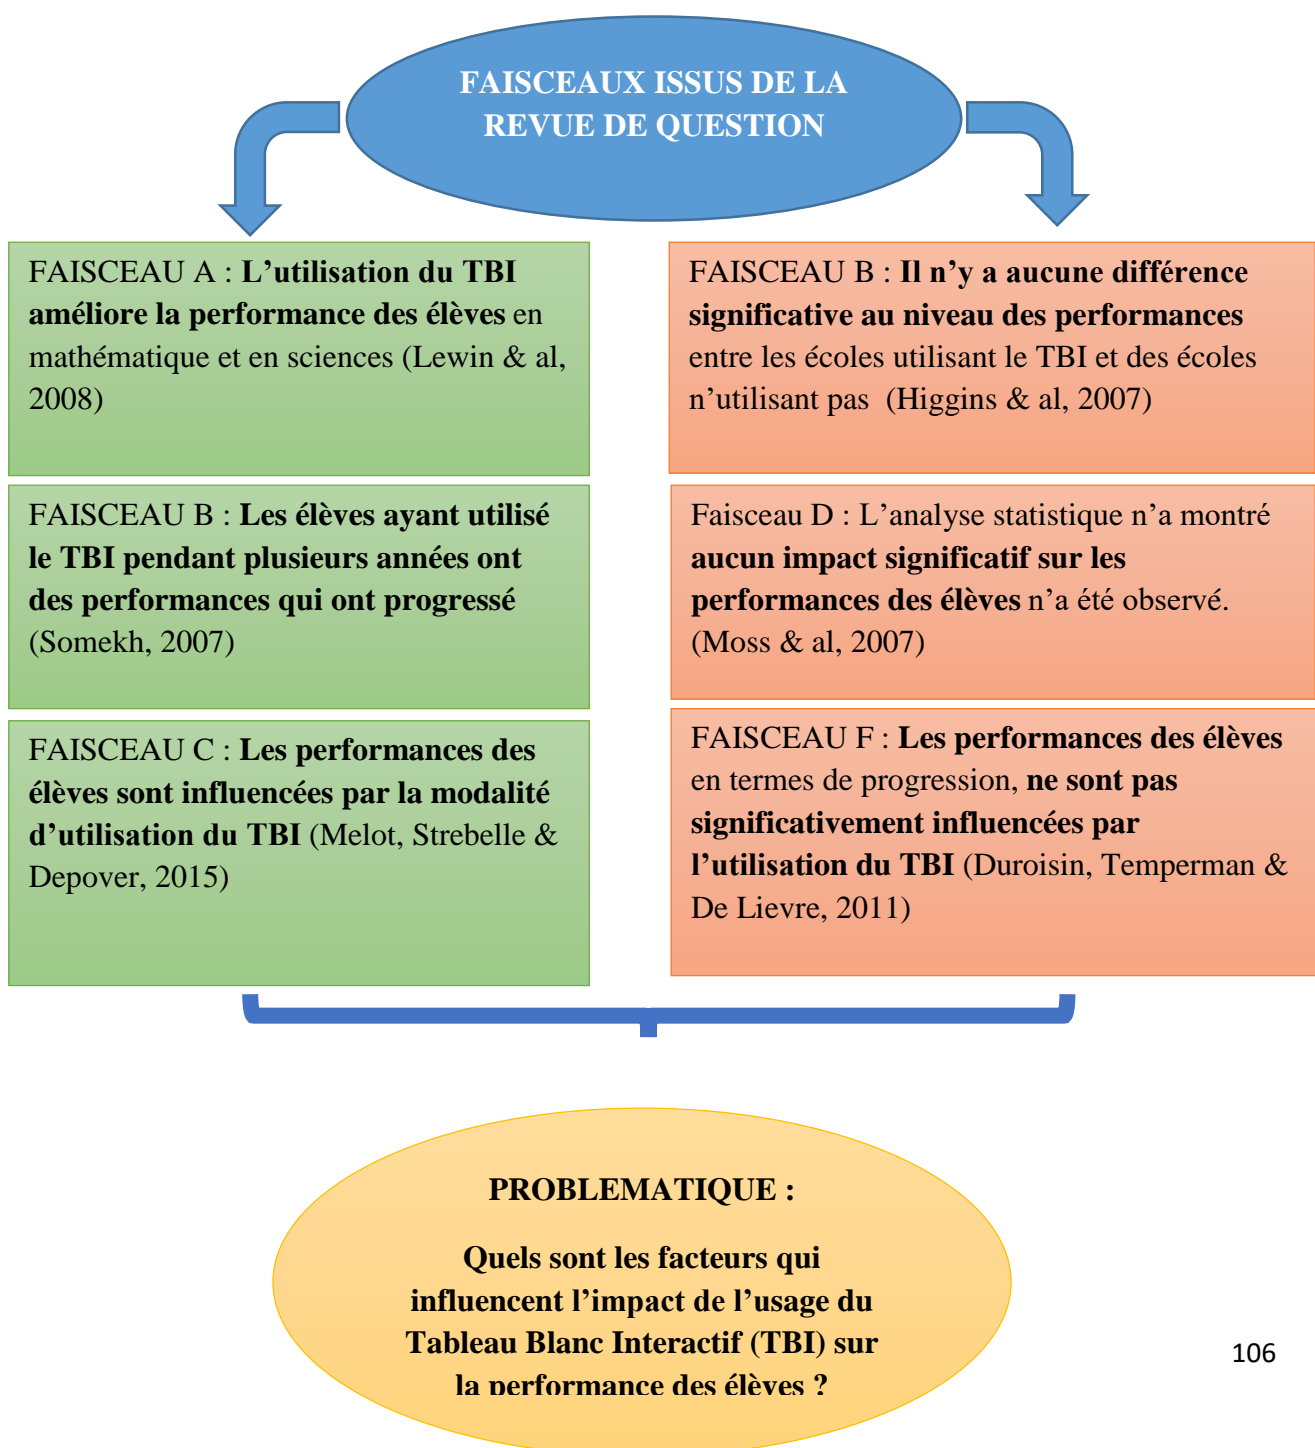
FAISCEAUX ISSUS DE LA REVUE DE QUESTION

FAISCEAU A : **L'utilisation du TBI améliore la performance des élèves** en mathématique et en sciences (Lewin & al, 2008)

FAISCEAU B : **Les élèves ayant utilisé le TBI pendant plusieurs années ont des performances qui ont progressé** (Somekh, 2007)

FAISCEAU C : **Les performances des élèves sont influencées par la modalité d'utilisation du TBI** (Melot, Strebelle & Depover, 2015)

FAISCEAU B : **Il n'y a aucune différence significative au niveau des performances** entre les écoles utilisant le TBI et des écoles n'utilisant pas (Higgins & al, 2007)

Faisceau D : L'analyse statistique n'a montré **aucun impact significatif sur les performances des élèves** n'a été observé. (Moss & al, 2007)

FAISCEAU F : **Les performances des élèves** en termes de progression, **ne sont pas significativement influencées par l'utilisation du TBI** (Duroisin, Temperman & De Lievre, 2011)

PROBLEMATIQUE :

Quels sont les facteurs qui influencent l'impact de l'usage du Tableau Blanc Interactif (TBI) sur la performance des élèves ?

106